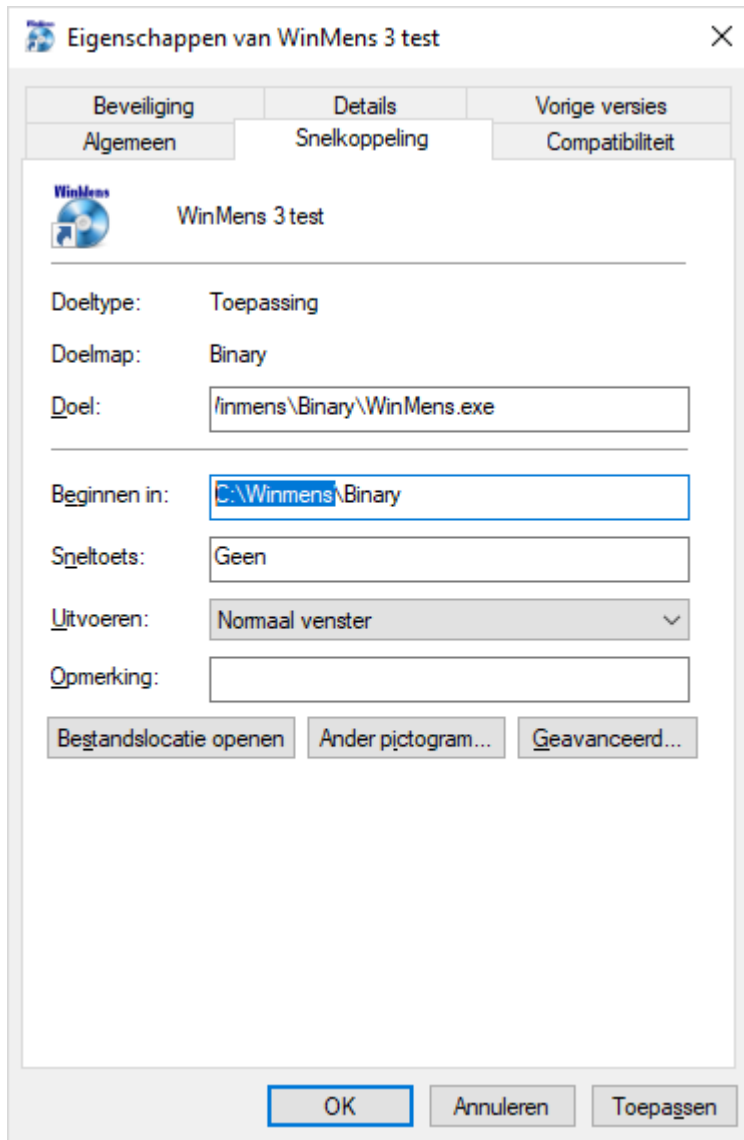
Eigenschappen van WinMens 3 test

Beveiliging
Details
Vorige versies
Algemeen
Snelkoppeling
Compatibiliteit

WinMens

WinMens 3 test

Doeltype: Toepassing

Doelmap: Binary

Doel: /inmens\Binary\WinMens.exe

Beginnen in: C:\Winmens\Binary

Sneltoets: Geen

Uitvoeren: Normaal venster

Opmerking:

Bestandslocatie openen
Ander pictogram...
Geavanceerd...

OK
Annuleren
Toepassen